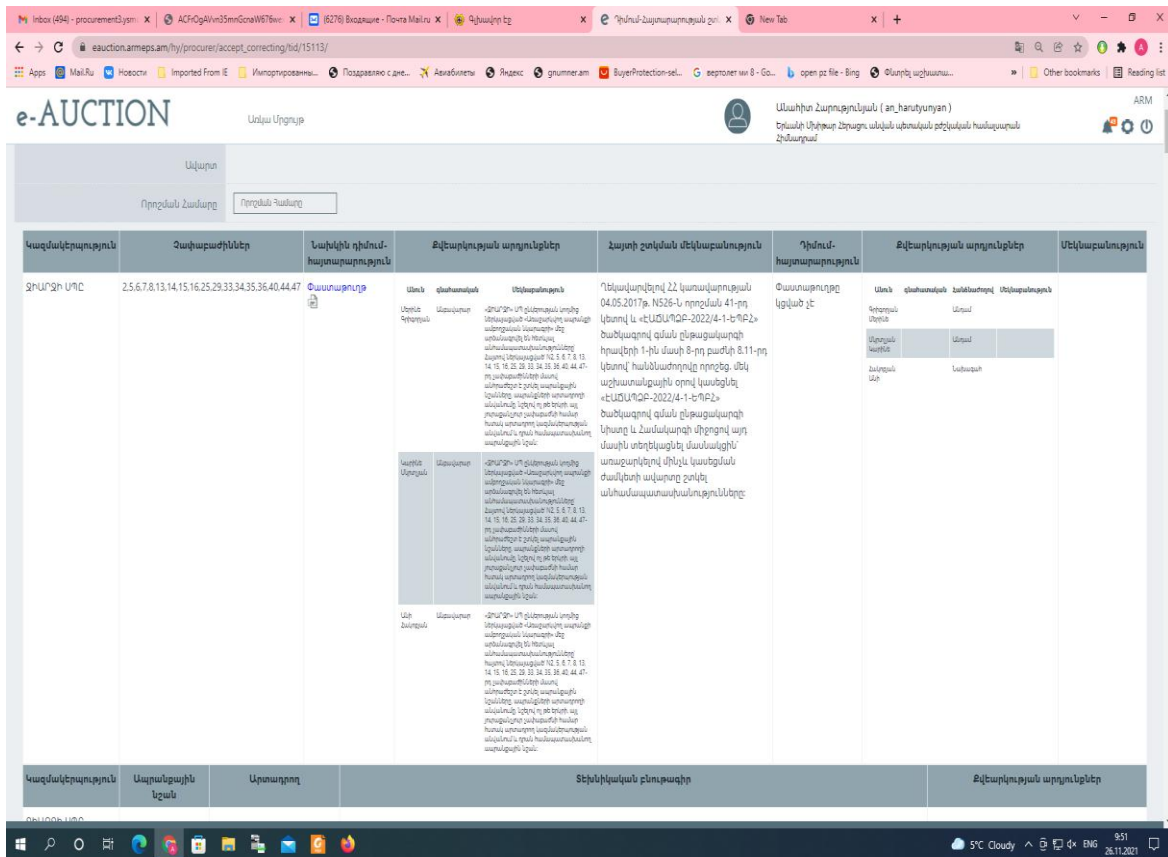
M Inbox (494) - procurement3.ysm | ACFrOgAVvn35mnGcnaW676we | (6276) Входящие - Почта Mail.ru | Գլխավոր էջ | Դիմում-Հայտարարության շտ | New Tab

eauction.armeps.am/hy/procurer/accept_correcting/tid/15113/

Apps | Mail.Ru | Новости | Imported From IE | Импортированны... | Поздравляю с дне... | Авиабилеты | Яндекс | gnumner.am | BuyerProtection-sel... | вертолет ми 8 - Go... | open pz file - Bing | Փնտրել աշխատա... | Other bookmarks | Reading list

e-AUCTION | Առկա Մրցույթ | Անահիտ Հարությունյան ( an_harutyunyan ) | Երևանի Մխիթար Հերացու անվան պետական բժշկական համալսարան Հիմնադրամ | ARM

Ամսաթ

Որոշման Համարը | Որոշման Համարը

| Կազմակերպություն | Չափաբաժիններ | Նախկին դիմում-հայտարարություն | Քվեարկության արդյունքներ | Հայտի շտկման մեկնաբանություն | Դիմում-հայտարարություն | Քվեարկության արդյունքներ | Մեկնաբանություն |
|---|---|---|---|---|---|---|---|
| ՋԻԱՐՋԻ ՍՊԸ | 2,5,6,7,8,13,14,15,16,25,29,33,34,35,36,40,44,47 | Փաստաթուղթ | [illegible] | Ղեկավարվելով ՀՀ կառավարության 04.05.2017թ. N526-Ն որոշման 41-րդ կետով և «ԵՄՀԱՊՁԲ-2022/4-1-ԵՊԲՀ» ծածկագրով գնման ընթացակարգի հրավերի 1-ին մասի 8-րդ բաժնի 8.11-րդ կետով՝ հանձնաժողովը որոշեց. մեկ աշխատանքային օրով կասեցնել «ԵՄՀԱՊՁԲ-2022/4-1-ԵՊԲՀ» ծածկագրով գնման ընթացակարգի նիստը և Համակարգի միջոցով այդ մասին տեղեկացնել մասնակցին՝ առաջարկելով մինչև կասեցման ժամկետի ավարտը շտկել անհամապատասխանությունները: | Փաստաթուղթը կցված չէ | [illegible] | |

| Կազմակերպություն | Սպառնալիքի նշան | Արտադրող | Տեխնիկական բնութագիր | Քվեարկության արդյունքներ |
|---|---|---|---|---|

5°C Cloudy ENG 9:51 26.11.2021